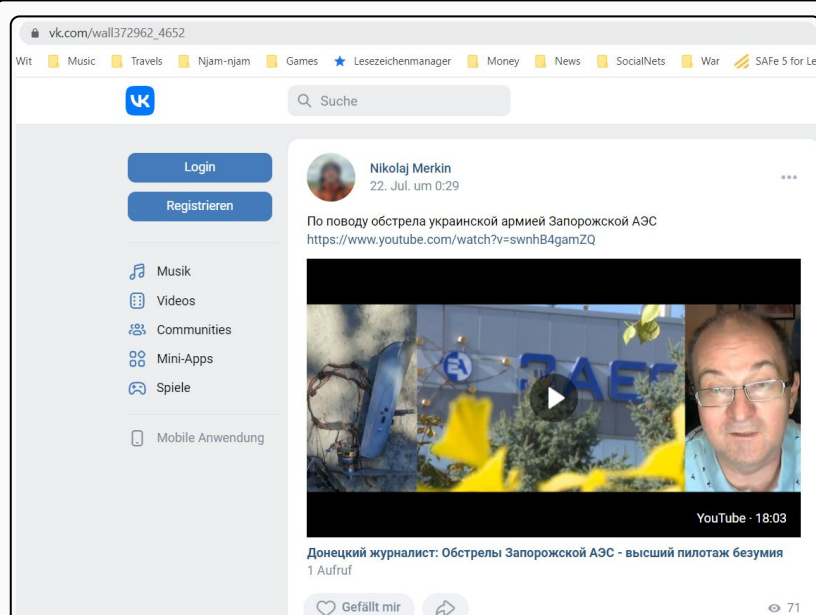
vk.com/wall372962_4652

Wit Music Travels Njam-njam Games Lesezeichenmanager Money News SocialNets War SAFe 5 for Le

Suche

Login

Registrieren

Musik

Videos

Communities

Mini-Apps

Spiele

Mobile Anwendung

Nikolaj Merkin
22. Jul. um 0:29

По поводу обстрела украинской армией Запорожской АЭС
https://www.youtube.com/watch?v=swnhB4gamZQ

YouTube · 18:03

Донецкий журналист: Обстрелы Запорожской АЭС - высший пилотаж безумия
1 Aufruf

Gefällt mir

71